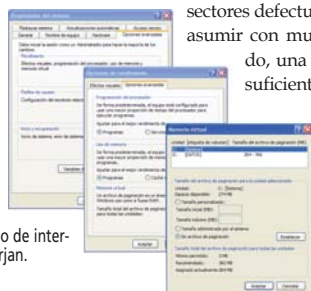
sectores defectu
asumir con mu
do, una
suficient

o de inter-
rjan.

Propiedades del sistema
Restaurar sistema
Actualizaciones automáticas
Acceso remoto
General
Nombre de equipo
Hardware
Opciones avanzadas
Debe iniciar la sesión como un Administrador para hacer la mayoría de estos cambios.
Rendimiento
Efectos visuales, programación del procesador, uso de memoria y memoria virtual
Perfiles de usuario
Configuración del escritorio relacionada con su inicio de sesión
Inicio y recuperación
Inicio del sistema, error del sistema
Opciones de rendimiento
Efectos visuales
Opciones avanzadas
Programación del procesador
Programas
Uso de memoria
Programas
Memoria virtual
Cambiar
Aceptar
Memoria virtual
Unidad [Etiqueta de volumen]
Tamaño del archivo de paginación (MB)
C:
[DATOS]
384 - 768
Unidad:
C: [Sistema]
Espacio disponible:
Tamaño personalizado:
Tamaño inicial (MB):
Tamaño máximo (MB):
Tamaño administrado por el sistema
Sin archivo de paginación
Establecer
Tamaño total del archivo de paginación para todas las unidades
Mínimo permitido:
2 MB
Recomendado:
382 MB
Asignado actualmente:
384 MB
Aceptar
Cancelar